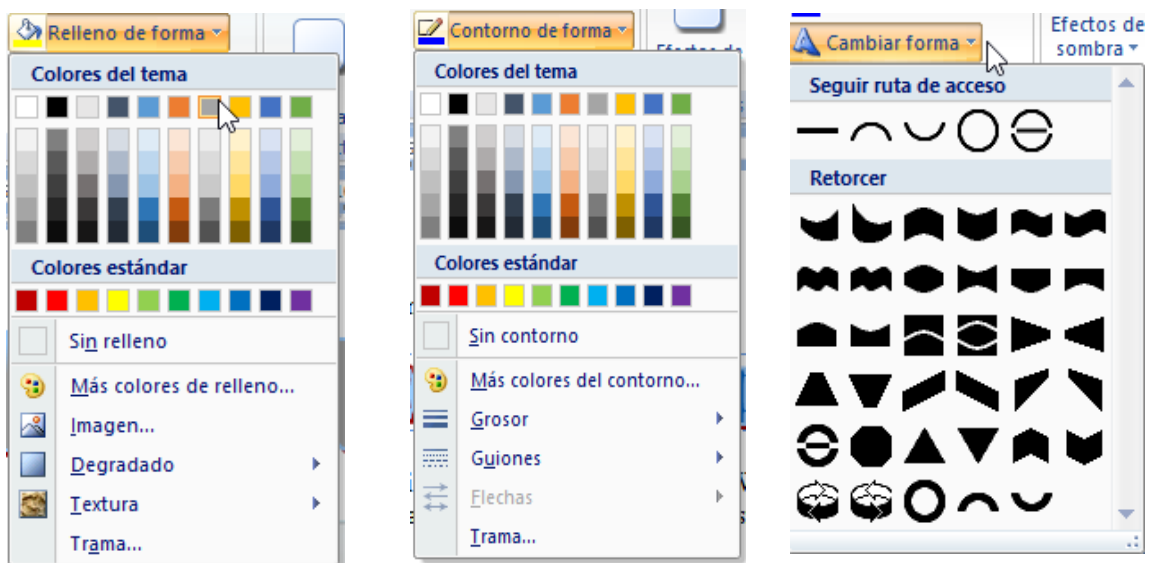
Relleno de forma

Colores del tema

Colores estándar

Sin relleno

Más colores de relleno...

Imagen...

Degradado

Textura

Trama...

Contorno de forma

Efectos de

Colores del tema

Colores estándar

Sin contorno

Más colores del contorno...

Grosor

Guiones

Flechas

Trama...

Cambiar forma

Efectos de sombra

Seguir ruta de acceso

Retorcer